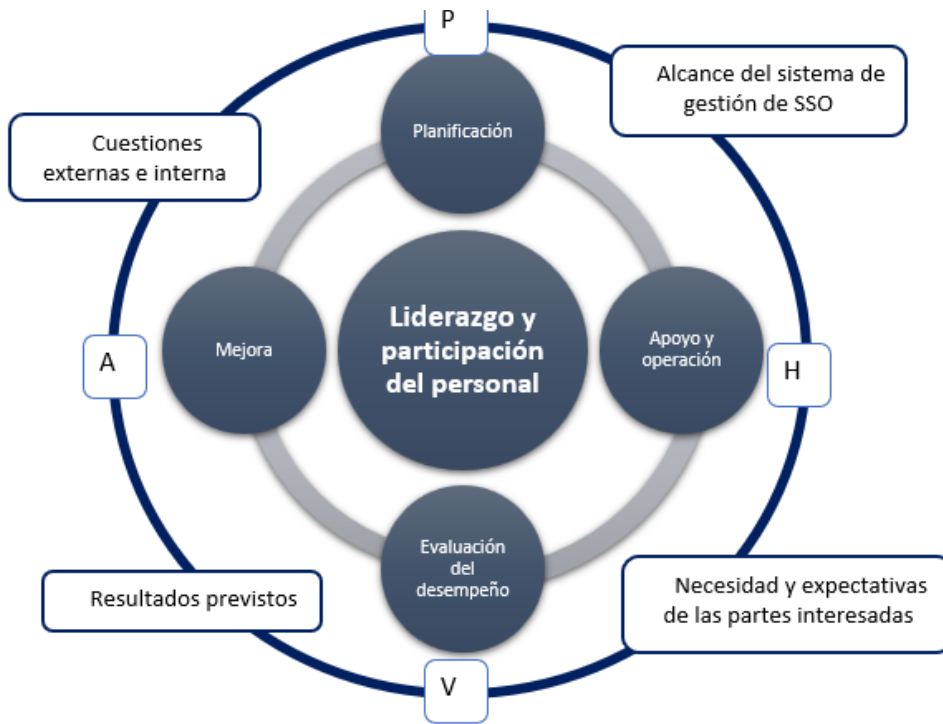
P

Alcance del sistema de gestión de SSO

Cuestiones externas e interna

Planificación

Mejora

Liderazgo y participación del personal

Apoyo y operación

A

H

Evaluación del desempeño

Resultados previstos

Necesidad y expectativas de las partes interesadas

V